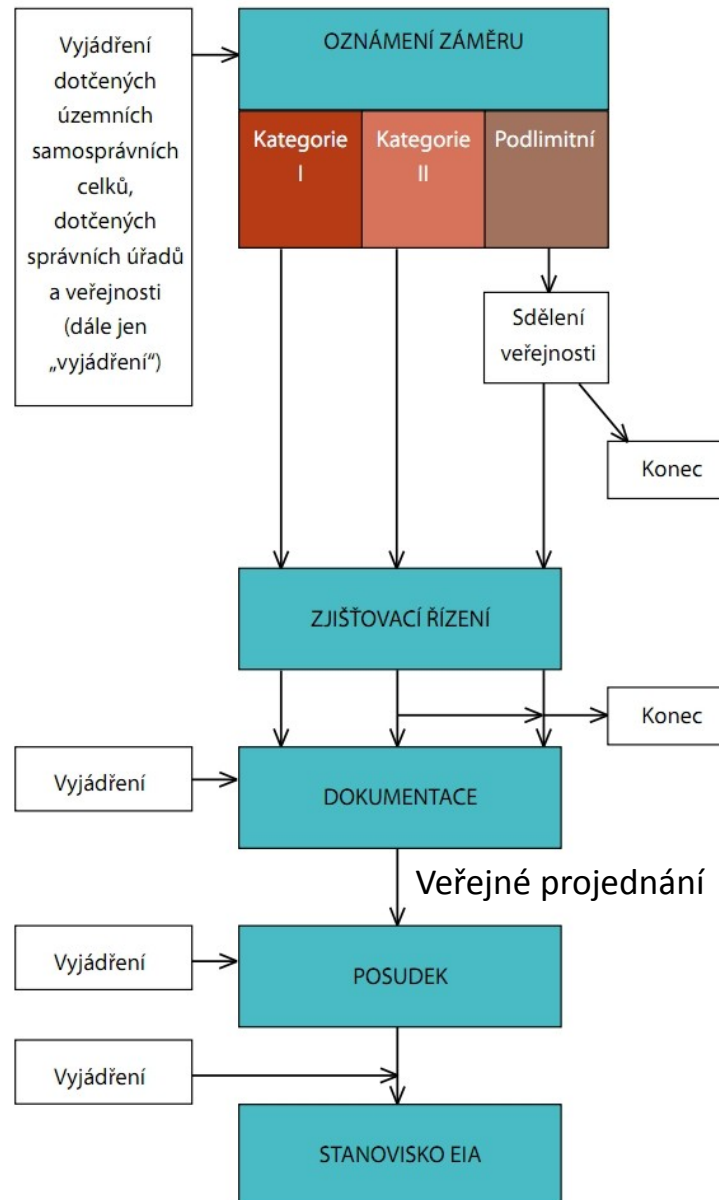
Vyjádření dotčených územních samosprávních celků, dotčených správních úřadů a veřejnosti (dále jen „vyjádření“)

OZNÁMENÍ ZÁMĚRU

Kategorie I

Kategorie II

Podlimitní

Sdělení veřejnosti

Konec

ZJIŠŤOVACÍ ŘÍZENÍ

Konec

Vyjádření

DOKUMENTACE

Veřejné projednání

Vyjádření

POSUDEK

Vyjádření

STANOVISKO EIA